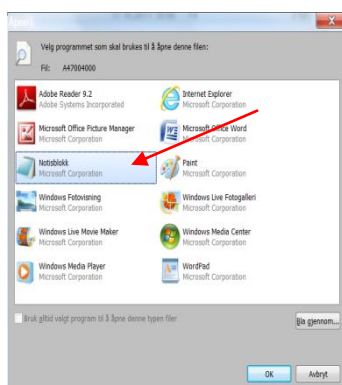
Åpne i

Velg programmet som skal brukes til å åpne denne filen:

Fil: A47004000

Adobe Reader 9.2
Adobe Systems Incorporated

Internet Explorer
Microsoft Corporation

Microsoft Office Picture Manager
Microsoft Corporation

Microsoft Office Word
Microsoft Corporation

Notisblokk
Microsoft Corporation

Paint
Microsoft Corporation

Windows Fotovisning
Microsoft Corporation

Windows Live Fotogalleri
Microsoft Corporation

Windows Live Movie Maker
Microsoft Corporation

Windows Media Center
Microsoft Corporation

Windows Media Player
Microsoft Corporation

WordPad
Microsoft Corporation

Bruk alltid valgt program til å åpne denne typen filer

Bla gjennom...

OK

Avbryt